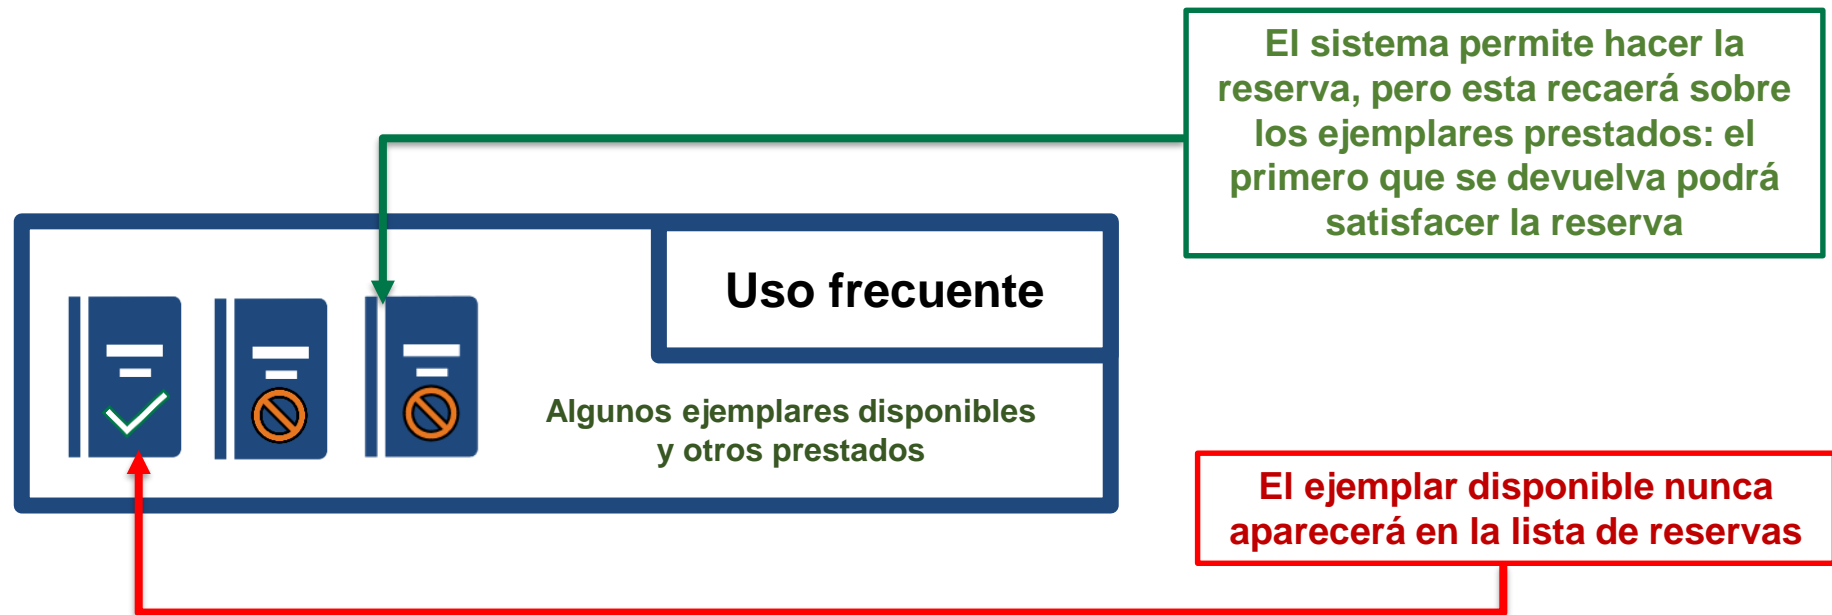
El sistema permite hacer la reserva, pero esta recaerá sobre los ejemplares prestados: el primero que se devuelva podrá satisfacer la reserva

Uso frecuente

Algunos ejemplares disponibles y otros prestados

El ejemplar disponible nunca aparecerá en la lista de reservas